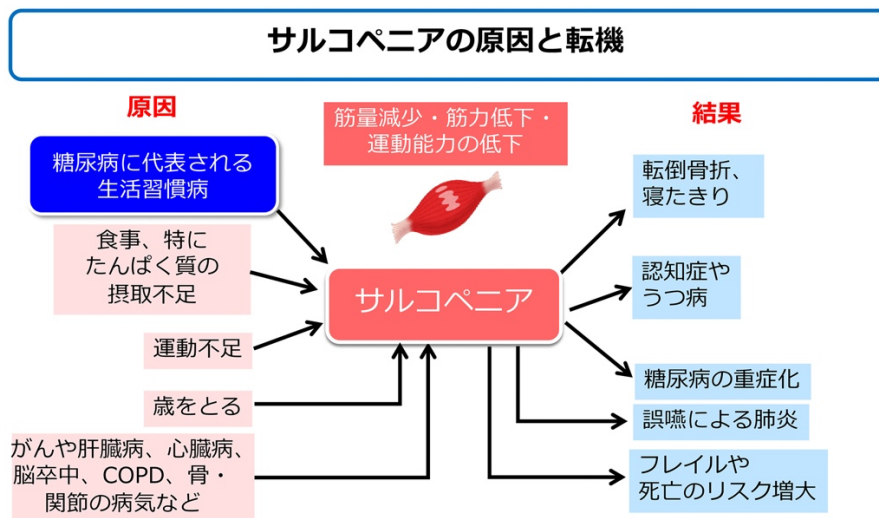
サルコペニアの原因と転機

原因

筋量減少・筋力低下・運動能力の低下

結果

糖尿病に代表される生活習慣病

食事、特にたんぱく質の摂取不足

運動不足

歳をとる

がんや肝臓病、心臓病、脳卒中、COPD、骨・関節の病気など

サルコペニア

転倒骨折、寝たきり

認知症やうつ病

糖尿病の重症化

誤嚥による肺炎

フレイルや死亡のリスク増大